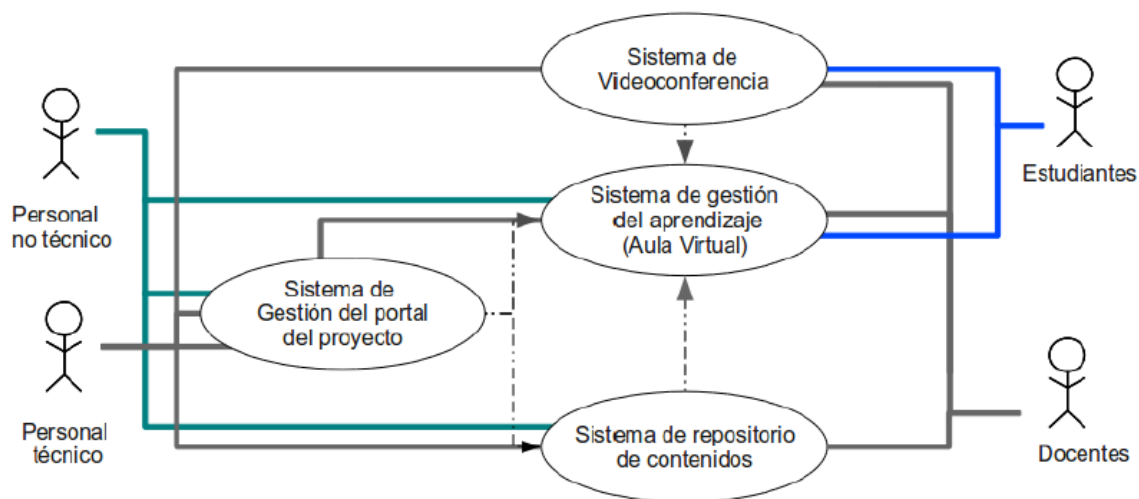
Sistema de Videoconferencia

Estudiantes

Personal no técnico

Sistema de gestión del aprendizaje (Aula Virtual)

Sistema de Gestión del portal del proyecto

Personal técnico

Sistema de repositorio de contenidos

Docentes